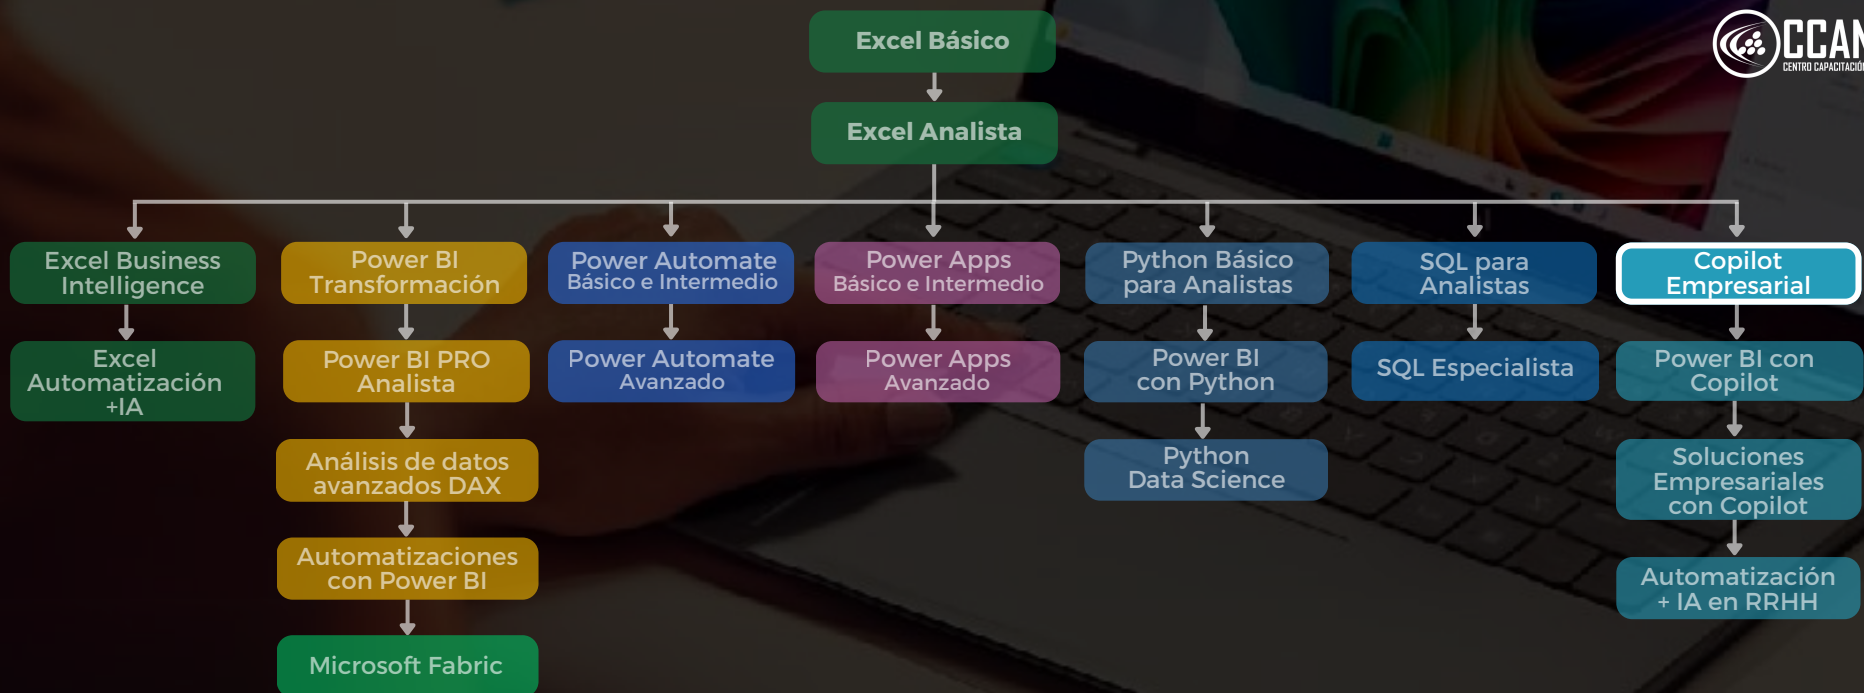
CCAN
CENTRO CAPACITACIÓ

Excel Básico

Excel Analista

Excel Business Intelligence

Excel Automatización +IA

Power BI Transformación

Power BI PRO Analista

Análisis de datos avanzados DAX

Automatizaciones con Power BI

Microsoft Fabric

Power Automate Básico e Intermedio

Power Automate Avanzado

Power Apps Básico e Intermedio

Power Apps Avanzado

Python Básico para Analistas

Power BI con Python

Python Data Science

SQL para Analistas

SQL Especialista

Copilot Empresarial

Power BI con Copilot

Soluciones Empresariales con Copilot

Automatización + IA en RRHH